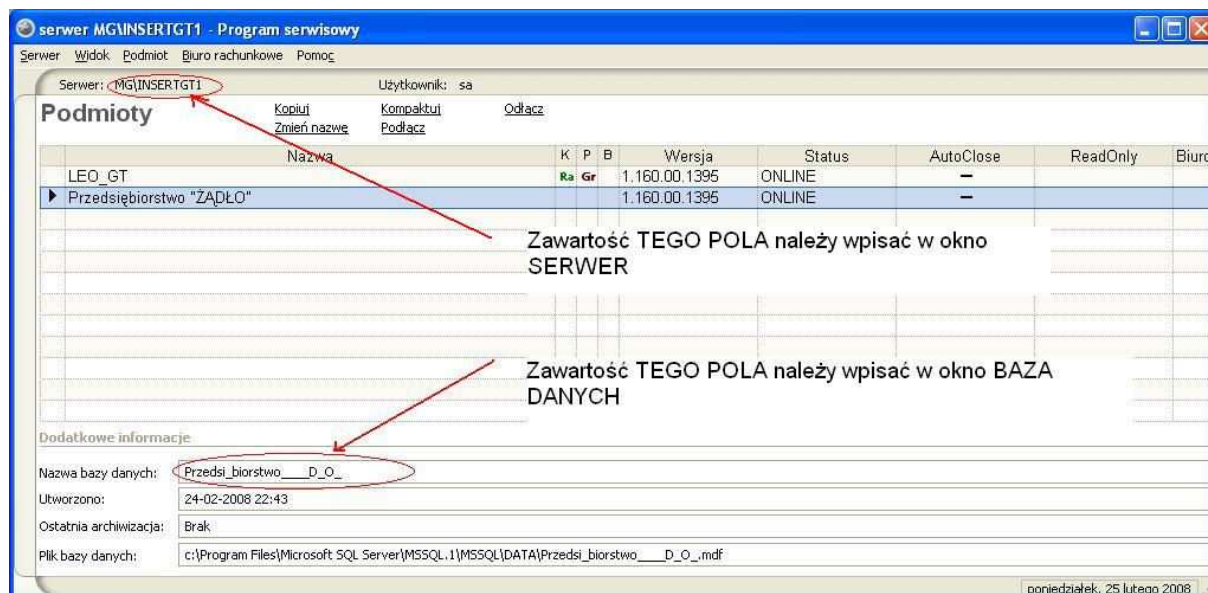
serwer MG\INSERTGT1 - Program serwisowy

Serwer Widok Podmiot Biuro rachunkowe Pomoc

Serwer: MG\INSERTGT1 Użytkownik: sa

Podmioty

Kopiuj
Zmień nazwę

Kompaktuj
Podłącz

Odłącz

| Nazwa | K | P | B | Wersja | Status | AutoClose | ReadOnly | Biuro |
|---|---|---|---|---|---|---|---|---|
| LEO_GT | Ra | Gr | | 1.160.00.1395 | ONLINE | – | | |
| Przedsiębiorstwo "ŻĄDŁO" | | | | 1.160.00.1395 | ONLINE | – | | |

Zawartość TEGO POLA należy wpisać w okno SERWER

Zawartość TEGO POLA należy wpisać w okno BAZA DANYCH

Dodatkowe informacje

Nazwa bazy danych: Przedsi_biorstwo____D_O_

Utworzono: 24-02-2008 22:43

Ostatnia archiwizacja: Brak

Plik bazy danych: c:\Program Files\Microsoft SQL Server\MSSQL.1\MSSQL\DATA\Przedsi_biorstwo____D_O_.mdf

poniedziałek, 25 lutego 2008